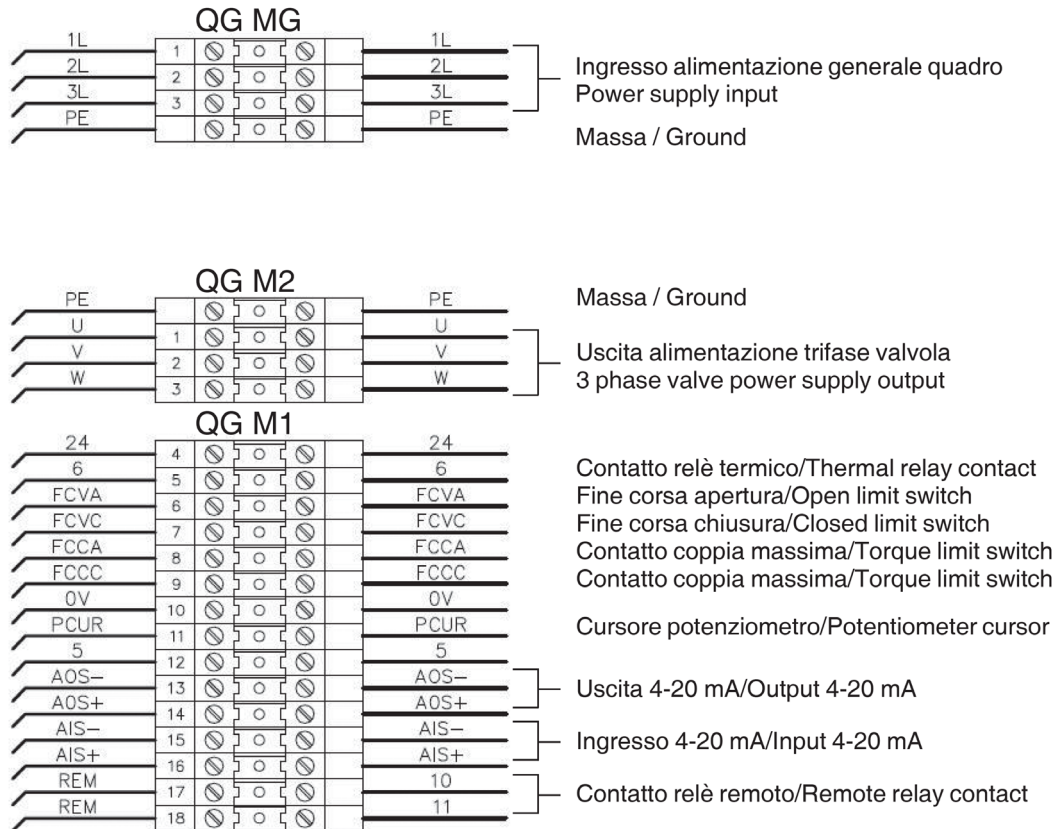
QG MG

| | | | |
|---|---|---|---|
| 1L | 1 | 1L | |
| 2L | 2 | 2L | Ingresso alimentazione generale quadro Power supply input |
| 3L | 3 | 3L | |
| PE | | PE | Massa / Ground |

QG M2

| | | | |
|---|---|---|---|
| PE | | PE | Massa / Ground |
| U | 1 | U | |
| V | 2 | V | Uscita alimentazione trifase valvola 3 phase valve power supply output |
| W | 3 | W | |

QG M1

| | | | |
|---|---|---|---|
| 24 | 4 | 24 | |
| 6 | 5 | 6 | Contatto relè termico/Thermal relay contact |
| FCVA | 6 | FCVA | Fine corsa apertura/Open limit switch |
| FCVC | 7 | FCVC | Fine corsa chiusura/Closed limit switch |
| FCCA | 8 | FCCA | Contatto coppia massima/Torque limit switch |
| FCCC | 9 | FCCC | Contatto coppia massima/Torque limit switch |
| 0V | 10 | 0V | |
| PCUR | 11 | PCUR | Cursore potenziometro/Potentiometer cursor |
| 5 | 12 | 5 | |
| AOS− | 13 | AOS− | Uscita 4-20 mA/Output 4-20 mA |
| AOS+ | 14 | AOS+ | |
| AIS− | 15 | AIS− | Ingresso 4-20 mA/Input 4-20 mA |
| AIS+ | 16 | AIS+ | |
| REM | 17 | 10 | Contatto relè remoto/Remote relay contact |
| REM | 18 | 11 | |